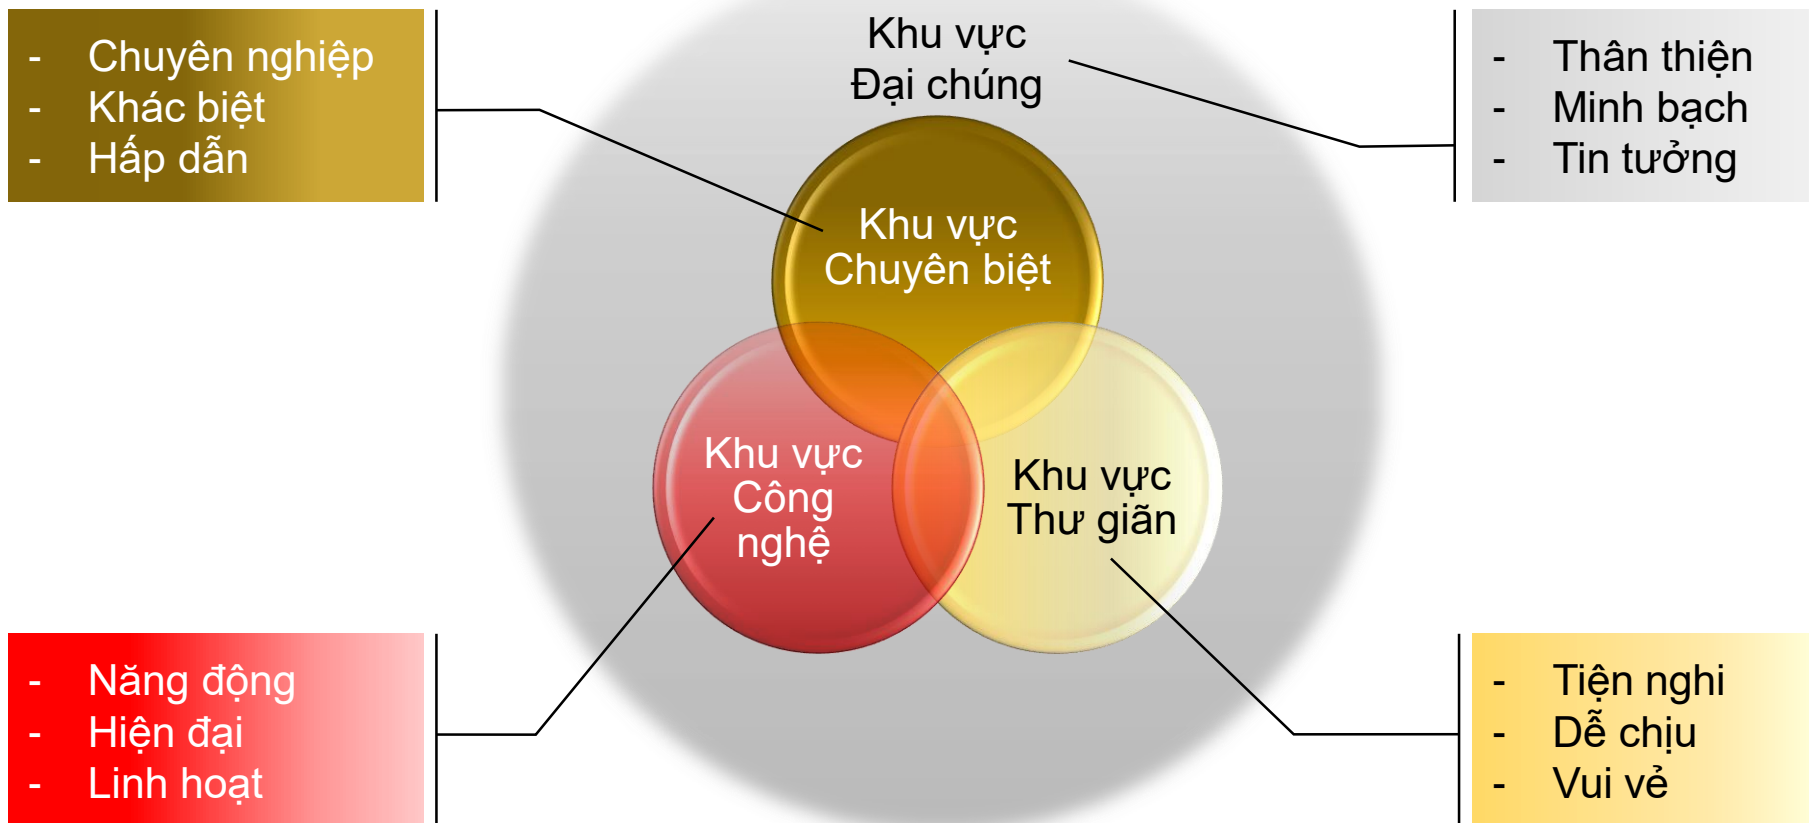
- Chuyên nghiệp
- Khác biệt
- Hấp dẫn

Khu vực
Đại chúng

- Thân thiện
- Minh bạch
- Tin tưởng

Khu vực
Chuyên biệt

Khu vực
Công
nghệ

Khu vực
Thư giãn

- Năng động
- Hiện đại
- Linh hoạt

- Tiện nghi
- Dễ chịu
- Vui vẻ